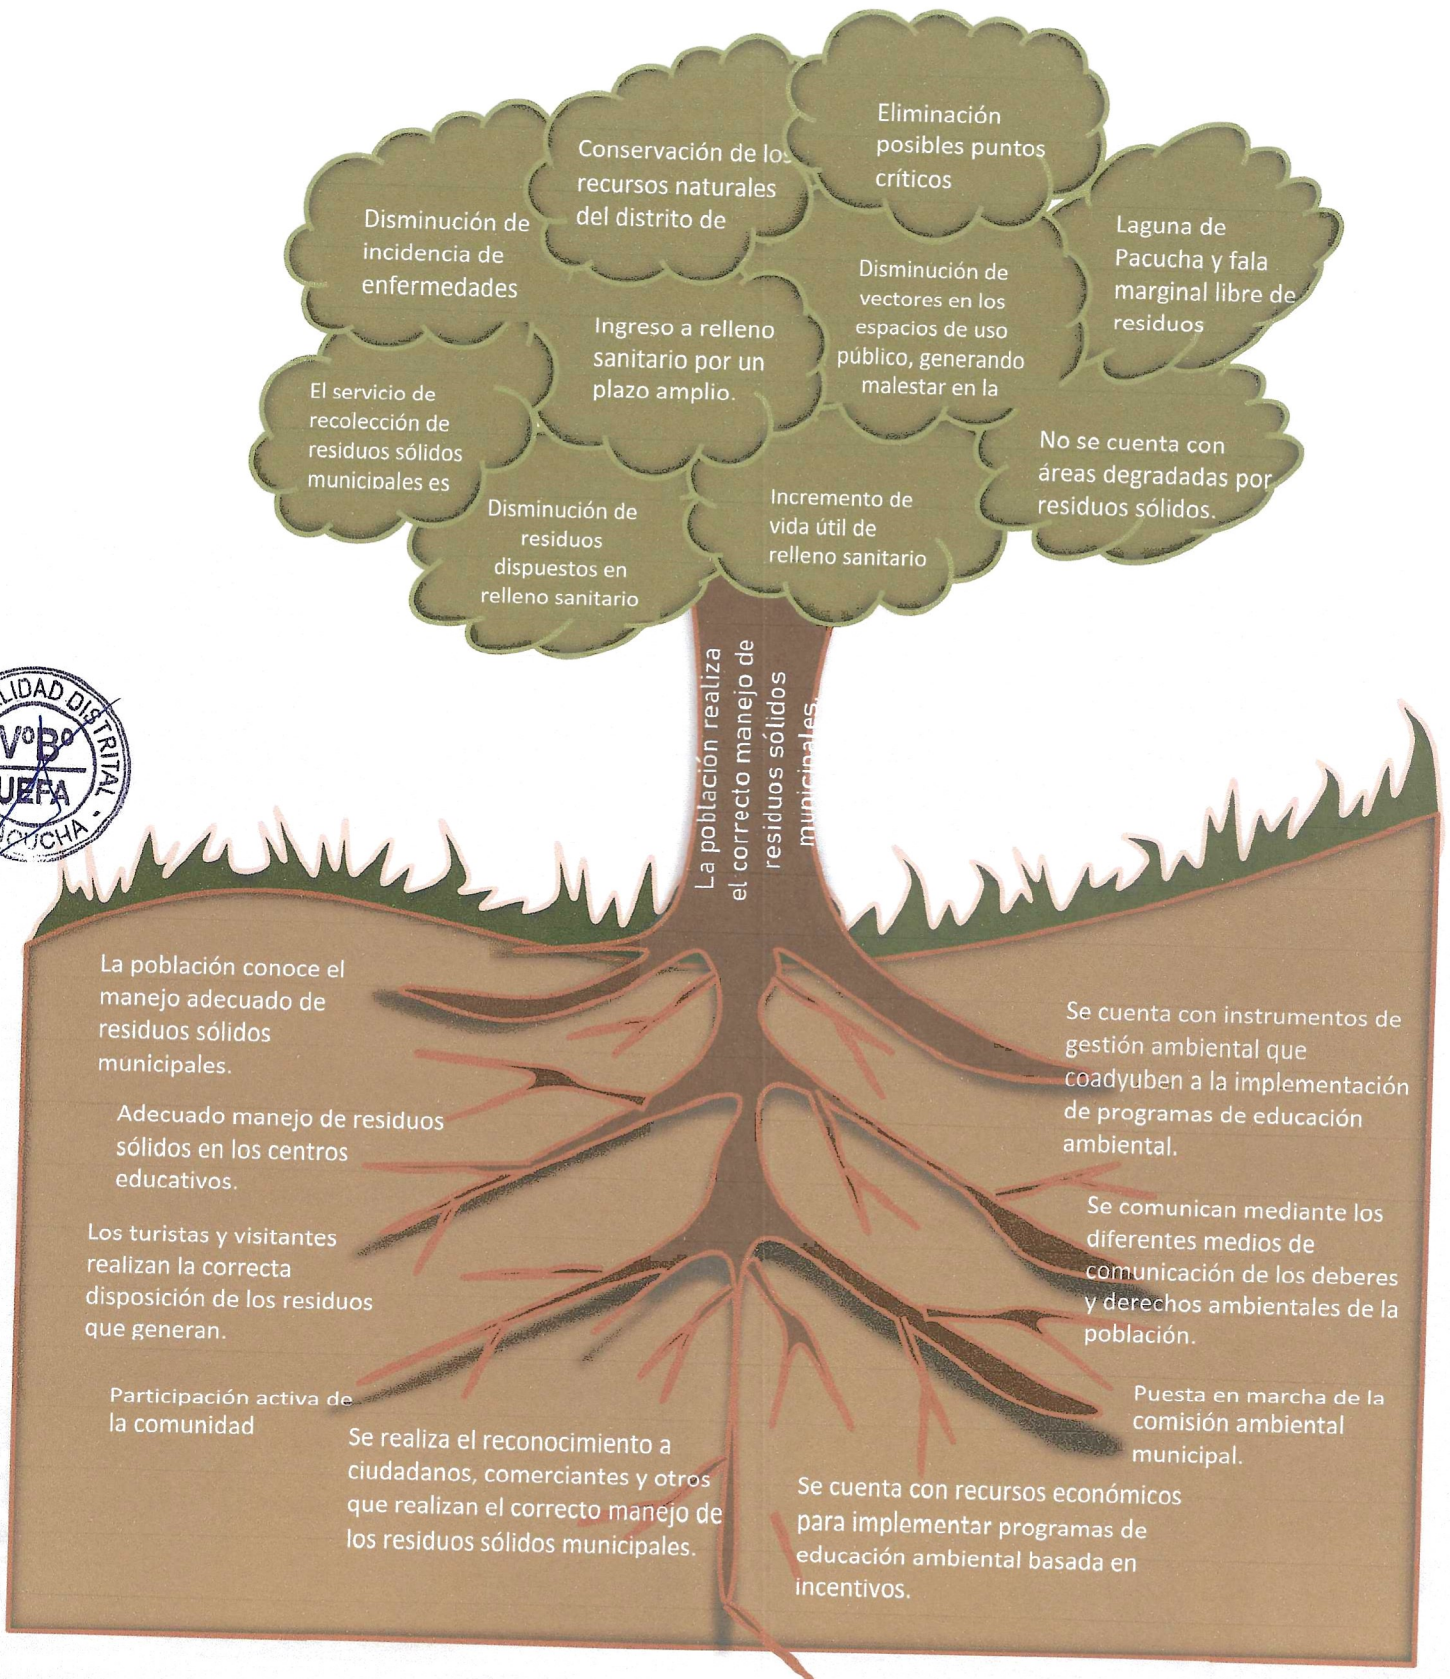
Eliminación posibles puntos críticos

Conservación de los recursos naturales del distrito de

Disminución de incidencia de enfermedades

Laguna de Pacucha y fala marginal libre de residuos

Disminución de vectores en los espacios de uso público, generando malestar en la

Ingreso a relleno sanitario por un plazo amplio.

El servicio de recolección de residuos sólidos municipales es

No se cuenta con áreas degradadas por residuos sólidos.

Incremento de vida útil de relleno sanitario

Disminución de residuos dispuestos en relleno sanitario

La población realiza el correcto manejo de residuos sólidos municipales.

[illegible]LIDAD DISTRITAL
VºBº
JEFA
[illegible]UCHA

La población conoce el manejo adecuado de residuos sólidos municipales.

Adecuado manejo de residuos sólidos en los centros educativos.

Los turistas y visitantes realizan la correcta disposición de los residuos que generan.

Participación activa de la comunidad

Se realiza el reconocimiento a ciudadanos, comerciantes y otros que realizan el correcto manejo de los residuos sólidos municipales.

Se cuenta con instrumentos de gestión ambiental que coadyuben a la implementación de programas de educación ambiental.

Se comunican mediante los diferentes medios de comunicación de los deberes y derechos ambientales de la población.

Puesta en marcha de la comisión ambiental municipal.

Se cuenta con recursos económicos para implementar programas de educación ambiental basada en incentivos.